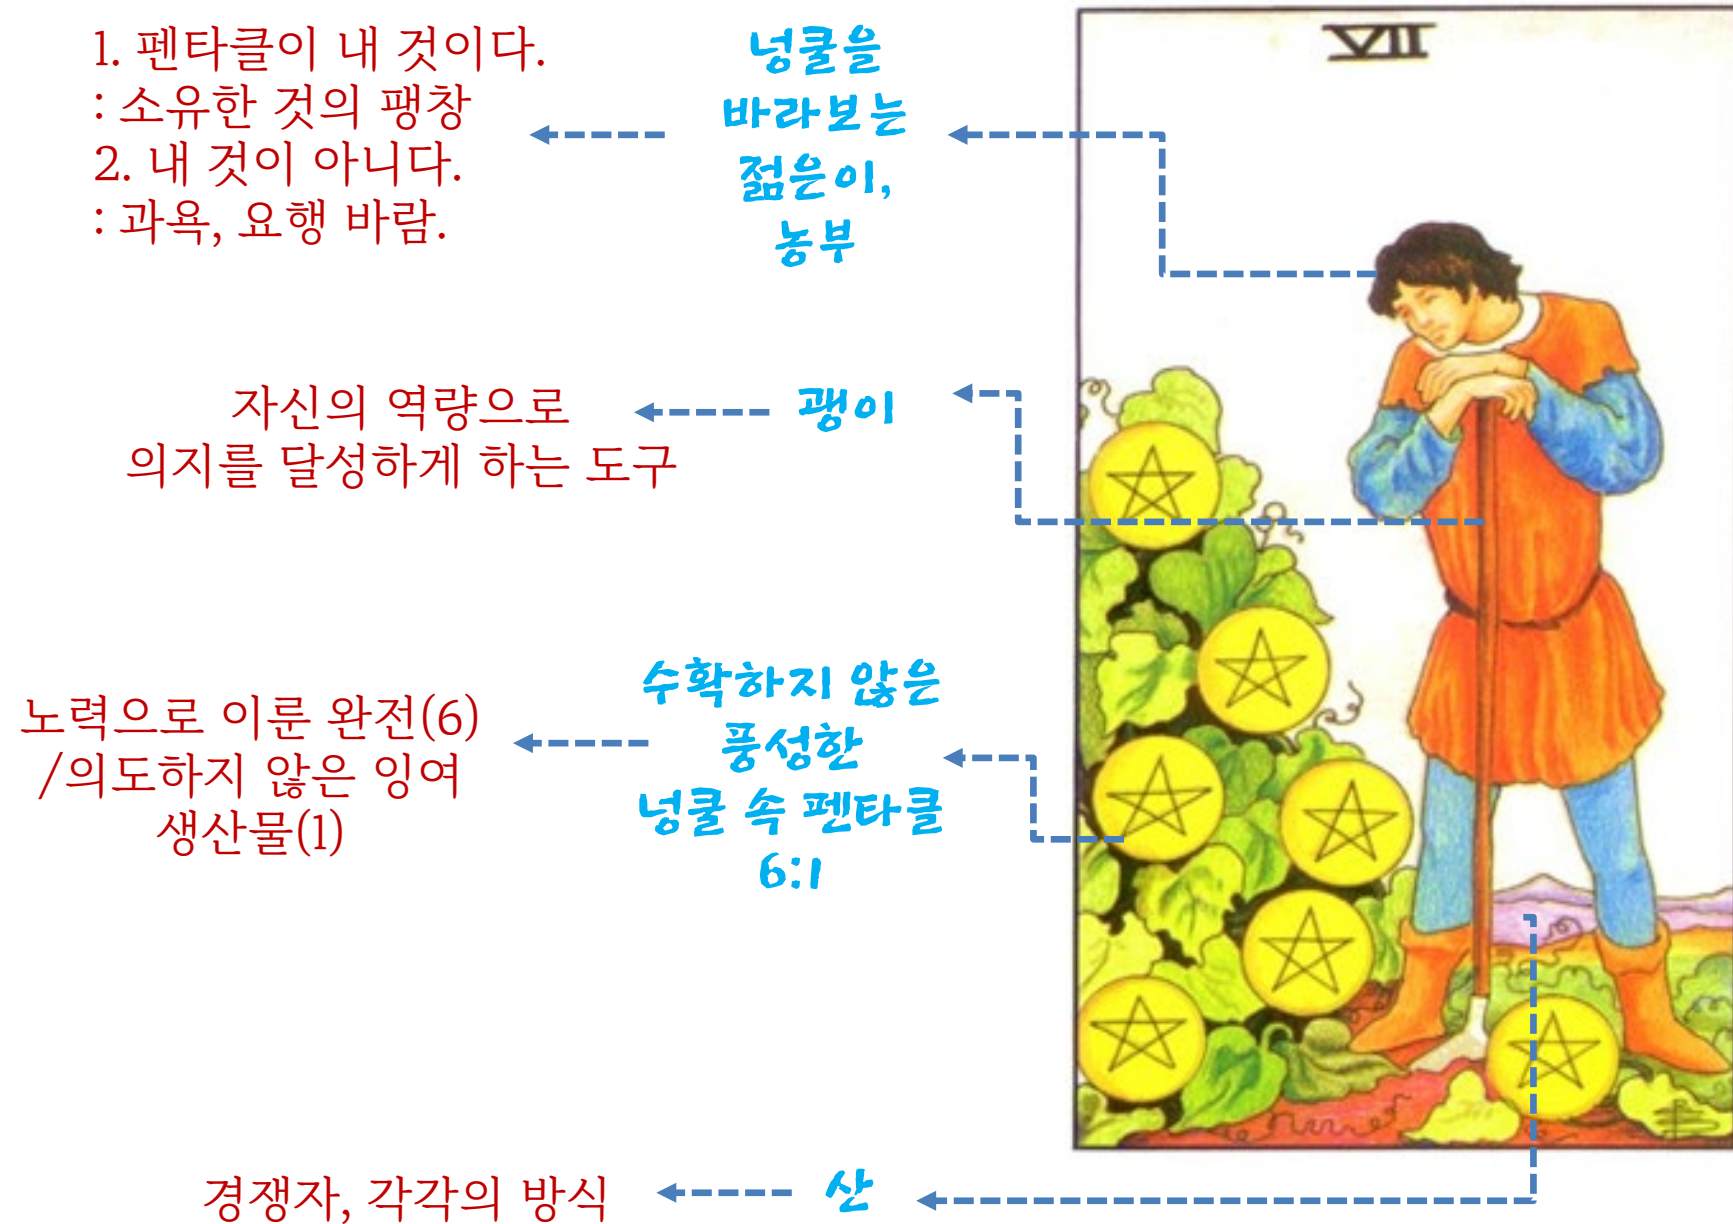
1. 펜타클이 내 것이다.
: 소유한 것의 팽창
2. 내 것이 아니다.
: 과욕, 요행 바람.

넝쿨을 바라보는 젊은이, 농부

VII

자신의 역량으로 의지를 달성하게 하는 도구

괭이

노력으로 이룬 완전(6) /의도하지 않은 잉여 생산물(1)

수확하지 않은 풍성한 넝쿨 속 펜타클 6:1

경쟁자, 각각의 방식

산